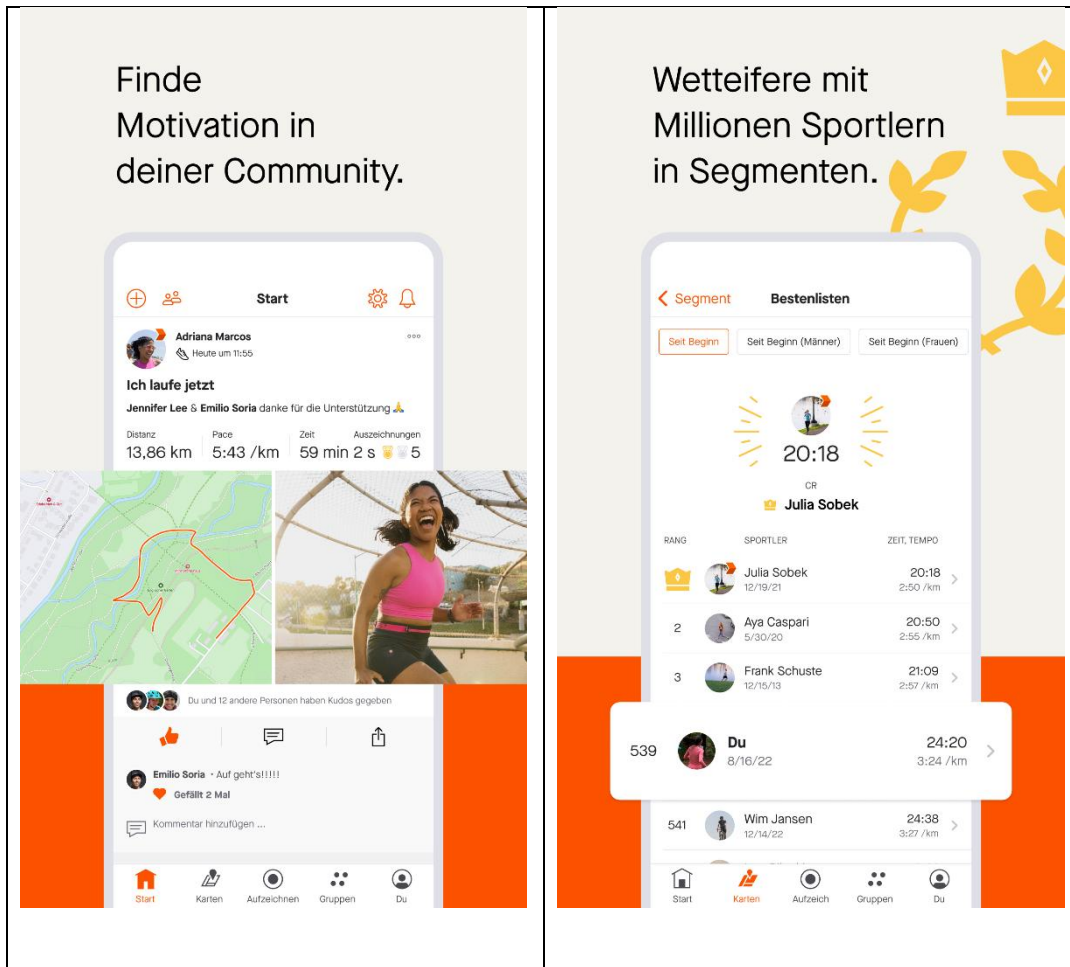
Finde Motivation in deiner Community.

Start

Adriana Marcos
Heute um 11:55

Ich laufe jetzt

Jennifer Lee & Emilio Soria danke für die Unterstützung 🙏

| Distanz | Pace | Zeit | Auszeichnungen |
|---|---|---|---|
| 13,86 km | 5:43 /km | 59 min 2 s | 5 |

Du und 12 andere Personen haben Kudos gegeben

Emilio Soria • Auf geht's!!!!!
Gefällt 2 Mal

Kommentar hinzufügen ...

Start Karten Aufzeichnen Gruppen Du

Wetteifere mit Millionen Sportlern in Segmenten.

< Segment Bestenlisten

Seit Beginn | Seit Beginn (Männer) | Seit Beginn (Frauen)

20:18
CR
Julia Sobek

| RANG | SPORTLER | ZEIT, TEMPO |
|---|---|---|
| | Julia Sobek 12/19/21 | 20:18 2:50 /km |
| 2 | Aya Caspari 5/30/20 | 20:50 2:55 /km |
| 3 | Frank Schuste 12/15/13 | 21:09 2:57 /km |
| 539 | Du 8/16/22 | 24:20 3:24 /km |
| 541 | Wim Jansen 12/14/22 | 24:38 3:27 /km |

Start Karten Aufzeich Gruppen Du